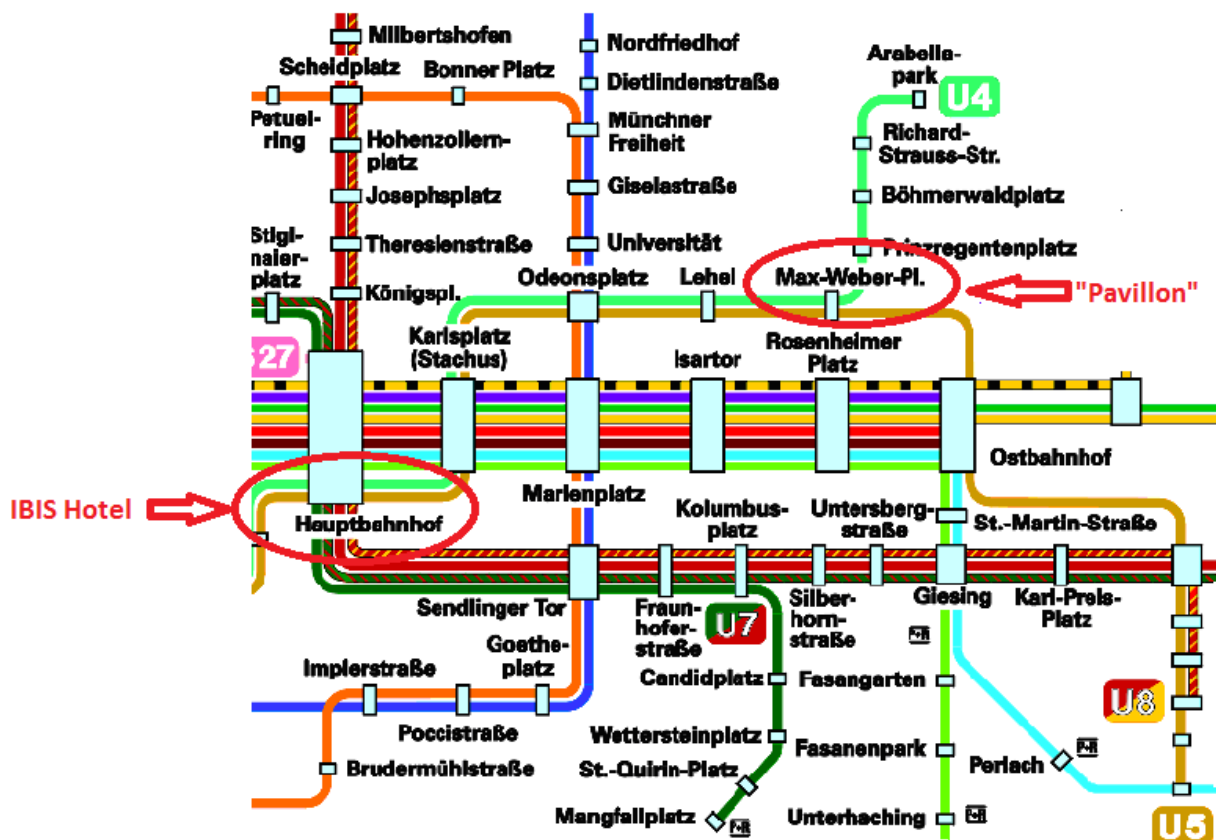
Milbertshofen
Scheidplatz
Bonner Platz
Nordfriedhof
Dietlindenstraße
Arabellapark
U4
Petuelring
Hohenzollernplatz
Münchner Freiheit
Richard-Strauss-Str.
Josephsplatz
Giselastraße
Böhmerwaldplatz
Stiglmaierplatz
Theresienstraße
Universität
Prinzregentenplatz
Königspl.
Odeonsplatz
Lehel
Max-Weber-Pl.
"Pavillon"
27
Karlsplatz (Stachus)
Isartor
Rosenheimer Platz
Ostbahnhof
Marienplatz
IBIS Hotel
Hauptbahnhof
Kolumbusplatz
Untersbergstraße
St.-Martin-Straße
Sendlinger Tor
Fraunhoferstraße
U7
Silberhornstraße
Giesing
Karl-Preis-Platz
P+R
Implerstraße
Goetheplatz
Candidplatz
Fasangarten
U8
Poccistraße
Wettersteinplatz
Fasanenpark
P+R
Perlach
Brudermühlstraße
St.-Quirin-Platz
Mangfallplatz
P+R
Unterhaching
P+R
U5